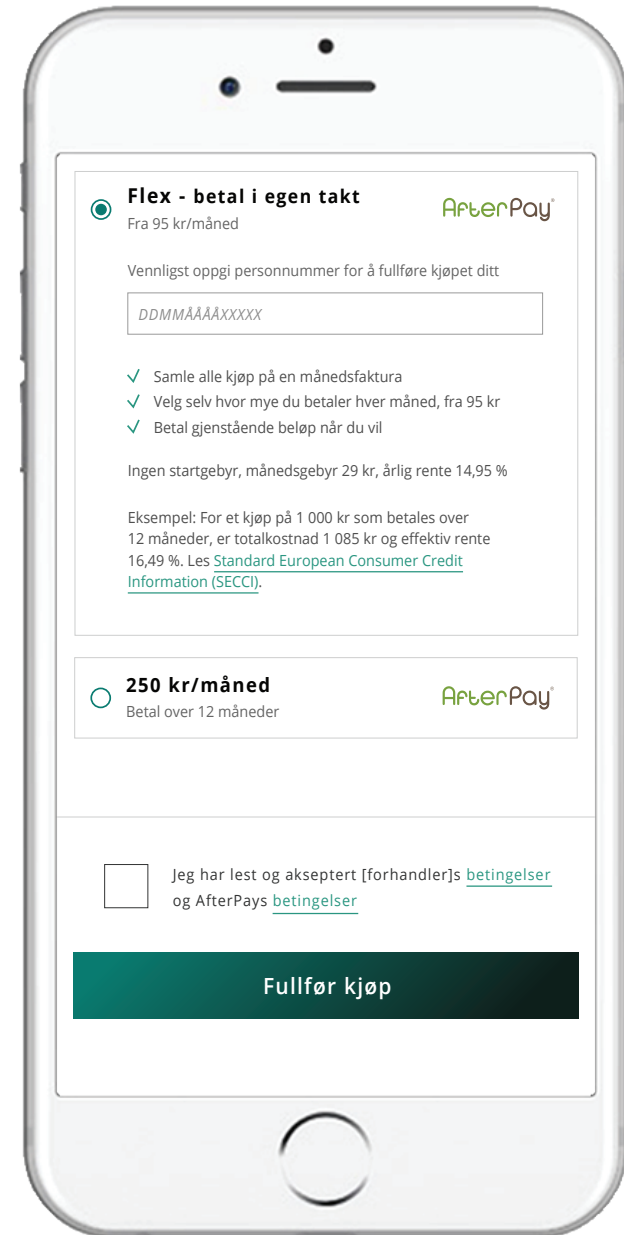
Flex - betal i egen takt
Fra 95 kr/måned

AfterPay

Vennligst oppgi personnummer for å fullføre kjøpet ditt

DDMMÅÅÅÅXXXXX

√ Samle alle kjøp på en månedsfaktura
√ Velg selv hvor mye du betaler hver måned, fra 95 kr
√ Betal gjenstående beløp når du vil

Ingen startgebyr, månedsgebyr 29 kr, årlig rente 14,95 %

Eksempel: For et kjøp på 1 000 kr som betales over 12 måneder, er totalkostnad 1 085 kr og effektiv rente 16,49 %. Les Standard European Consumer Credit Information (SECCI).

250 kr/måned
Betal over 12 måneder

AfterPay

Jeg har lest og akseptert [forhandler]s betingelser og AfterPays betingelser

Fullfør kjøp